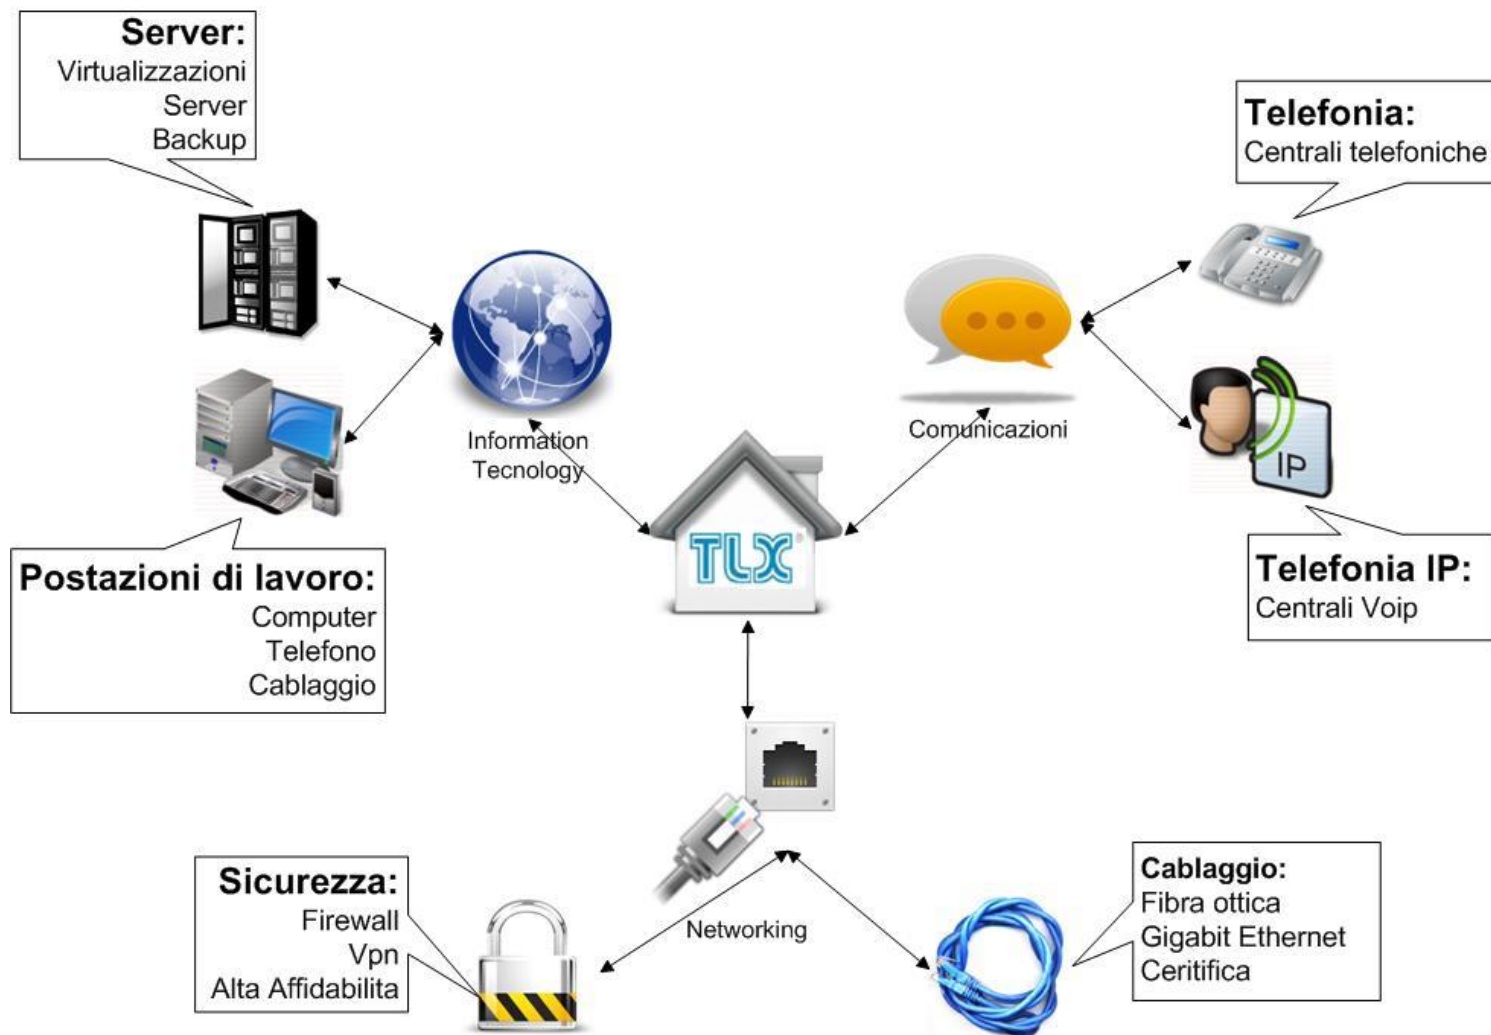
Server:
Virtualizzazioni
Server
Backup

Telefonia:
Centrali telefoniche

Information Tecnology

Comunicazioni

TLX

Postazioni di lavoro:
Computer
Telefono
Cablaggio

IP

Telefonia IP:
Centrali Voip

Networking

Sicurezza:
Firewall
Vpn
Alta Affidabilita

Cablaggio:
Fibra ottica
Gigabit Ethernet
Ceritifica